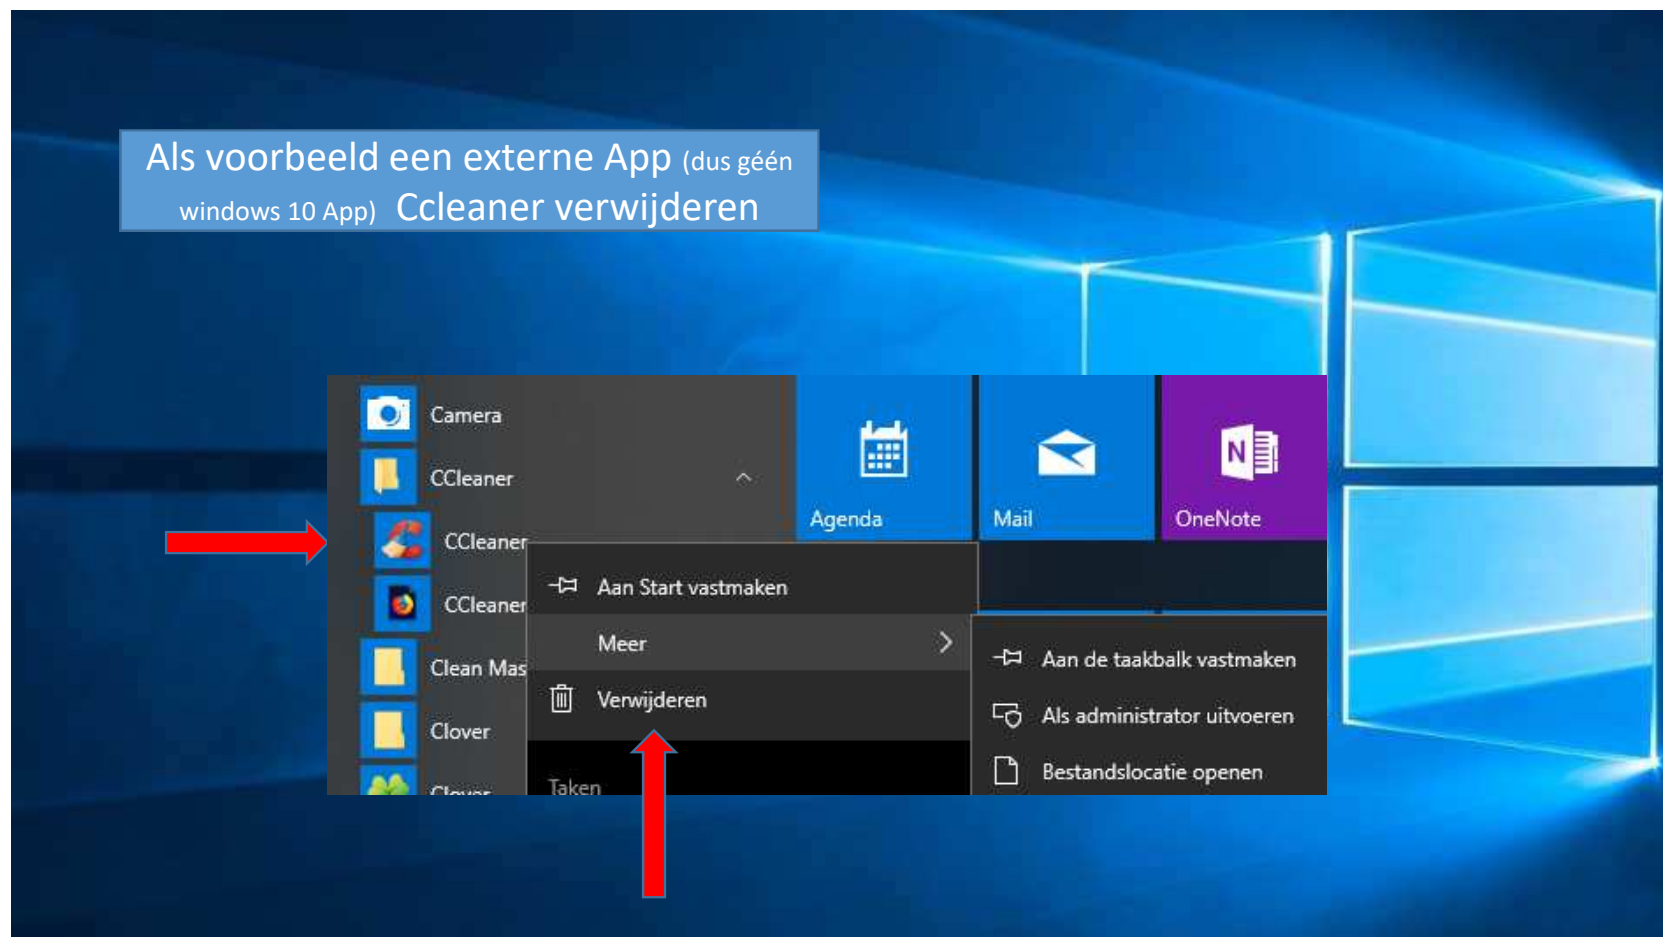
Als voorbeeld een externe App (dus géén windows 10 App) Ccleaner verwijderen

Camera
CCleaner
CCleaner
CCleaner
Clean Mas
Clover
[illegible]

Agenda
Mail
OneNote

Aan Start vastmaken
Meer
Verwijderen
Taken

Aan de taakbalk vastmaken
Als administrator uitvoeren
Bestandslocatie openen